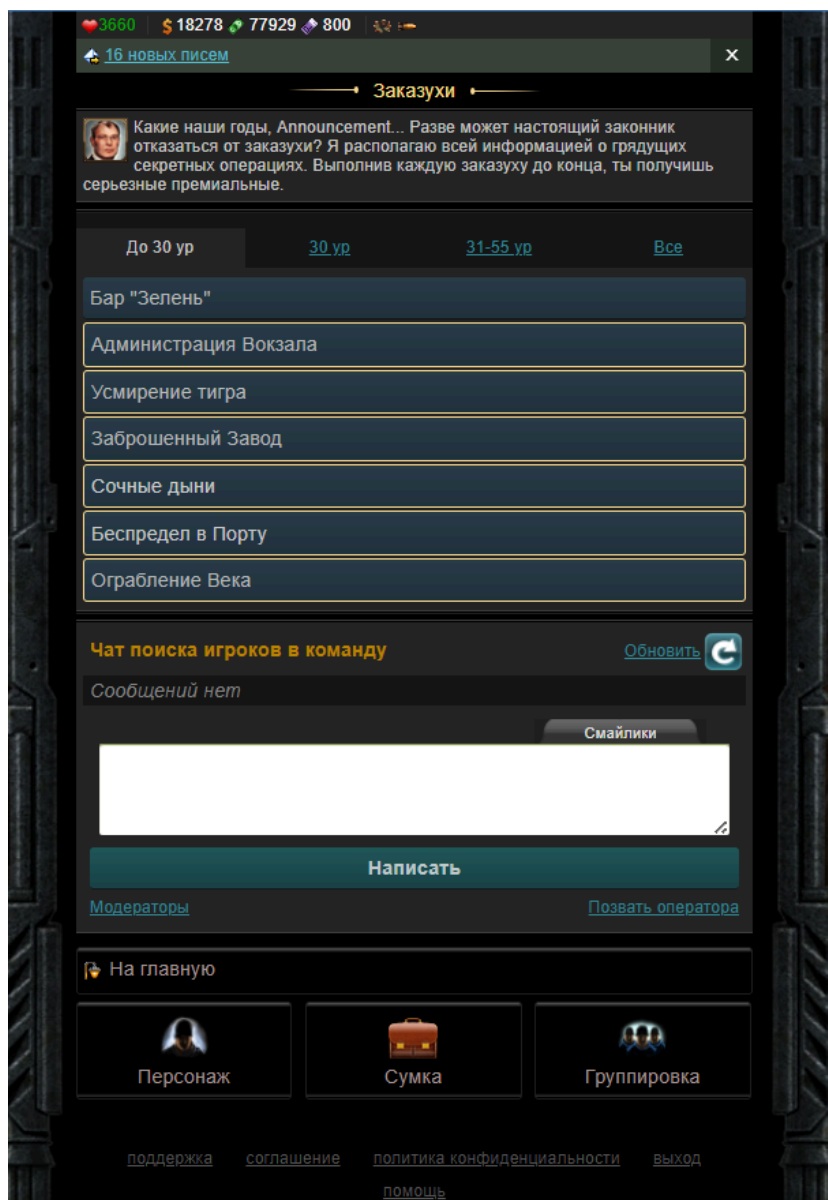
3660 $18278 77929 800

16 новых писем ×

Заказухи

Какие наши годы, Announcement... Разве может настоящий законник отказаться от заказухи? Я располагаю всей информацией о грядущих секретных операциях. Выполнив каждую заказуху до конца, ты получишь серьезные премиальные.

До 30 ур | 30 ур | 31-55 ур | Все

Бар "Зелень"

Администрация Вокзала

Усмирение тигра

Заброшенный Завод

Сочные дыни

Беспредел в Порту

Ограбление Века

Чат поиска игроков в команду

Обновить

Сообщений нет

Смайлики

Написать

Модераторы

Позвать оператора

На главную

Персонаж

Сумка

Группировка

поддержка соглашение политика конфиденциальности выход помощь